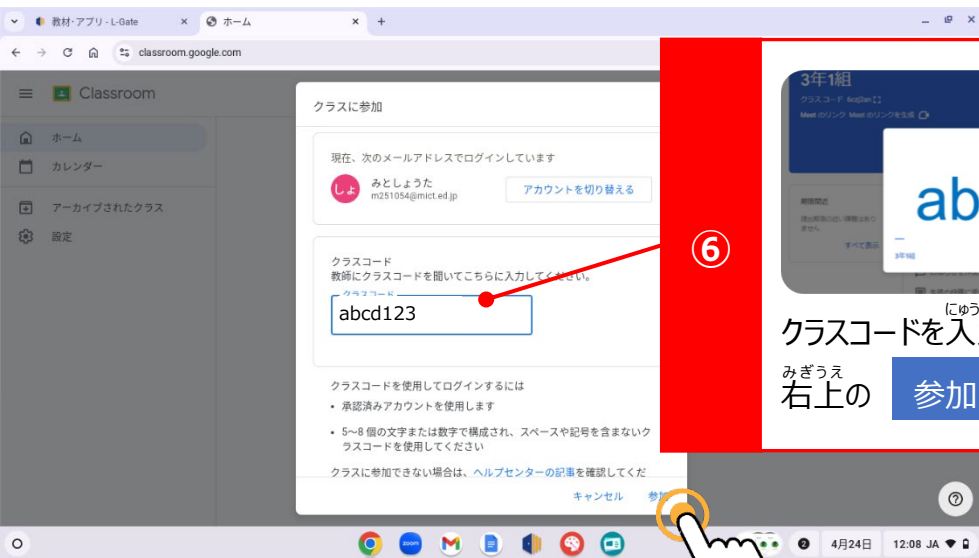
教材・アプリ - L-Gate
ホーム
+
classroom.google.com
Classroom
ホーム
カレンダー
アーカイブされたクラス
設定
クラスに参加
現在、次のメールアドレスでログインしています
しょ
みとしょうた
m251054@mict.ed.jp
アカウントを切り替える
クラスコード
教師にクラスコードを聞いてこちらに入力してください。
クラスコード
abcd123
クラスコードを使用してログインするには
• 承認済みアカウントを使用します
• 5～8 個の文字または数字で構成され、スペースや記号を含まないクラスコードを使用してください
クラスに参加できない場合は、ヘルプセンターの記事を確認してくだ
キャンセル
参加
⑥
3年1組
クラスコード
ab
クラスコードを入
みぎうえ
右上の
参加
4月24日
12:08 JA